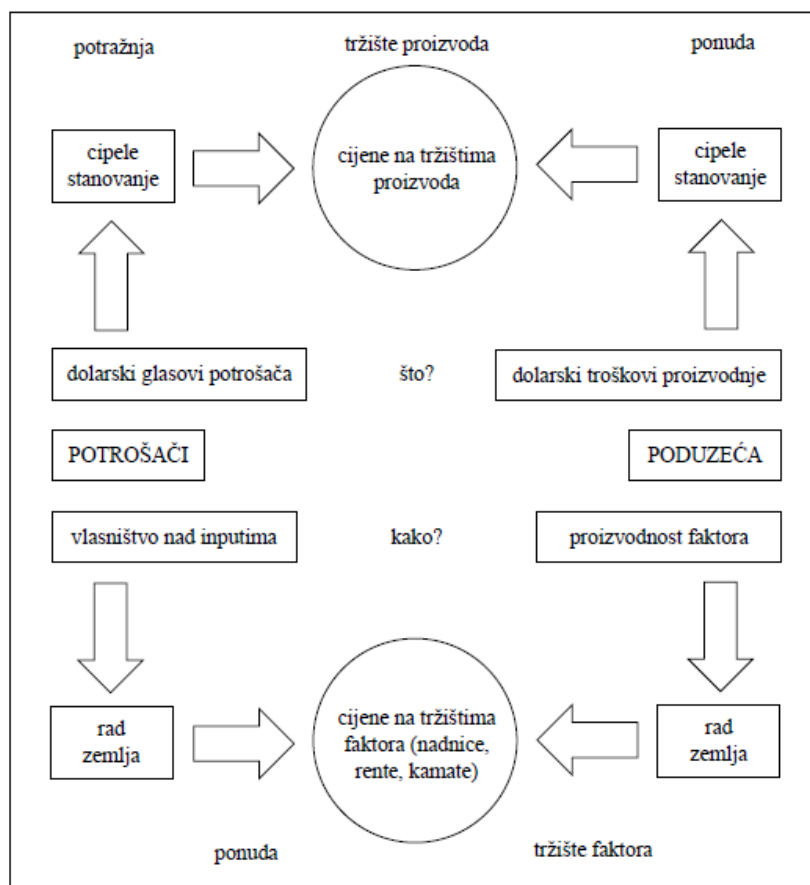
potražnja

tržište proizvoda

ponuda

cipele stanovanje

cijene na tržištima proizvoda

cipele stanovanje

dolarski glasovi potrošača

što?

dolarski troškovi proizvodnje

POTROŠAČI

PODUZEĆA

vlasništvo nad inputima

kako?

proizvodnost faktora

rad zemlja

cijene na tržištima faktora (nadnice, rente, kamate)

rad zemlja

ponuda

tržište faktora